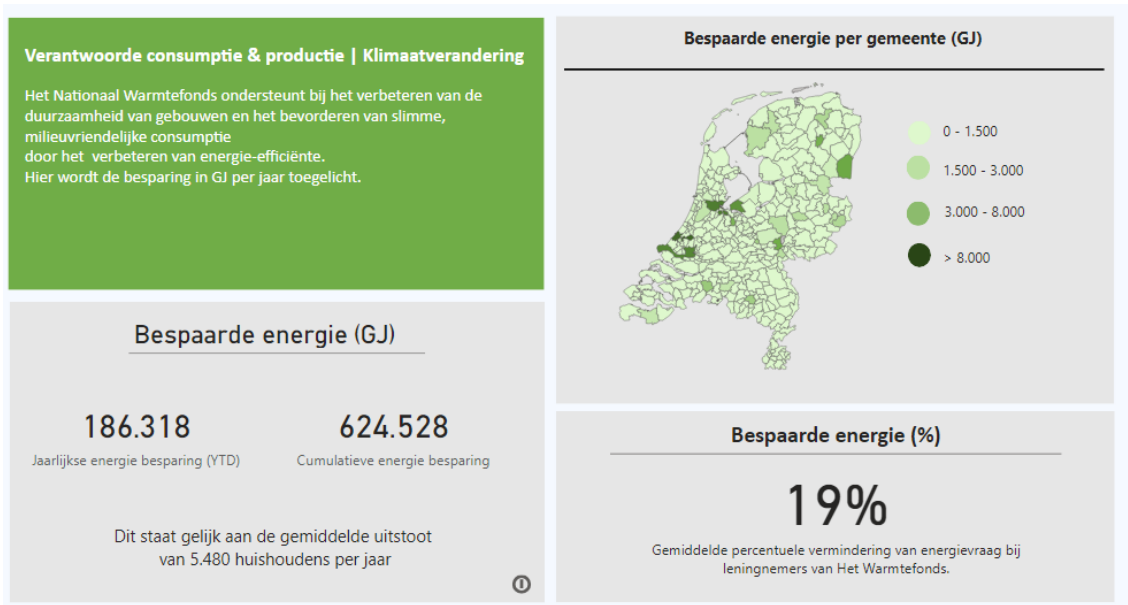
Verantwoorde consumptie & productie | Klimaatverandering

Het Nationaal Warmtefonds ondersteunt bij het verbeteren van de duurzaamheid van gebouwen en het bevorderen van slimme, milieuvriendelijke consumptie
door het verbeteren van energie-efficiënte.
Hier wordt de besparing in GJ per jaar toegelicht.

Bespaarde energie per gemeente (GJ)

0 - 1.500
1.500 - 3.000
3.000 - 8.000
> 8.000

Bespaarde energie (GJ)

186.318
Jaarlijkse energie besparing (YTD)

624.528
Cumulatieve energie besparing

Dit staat gelijk aan de gemiddelde uitstoot van 5.480 huishoudens per jaar

Bespaarde energie (%)

19%
Gemiddelde percentuele vermindering van energievraag bij leningnemers van Het Warmtefonds.